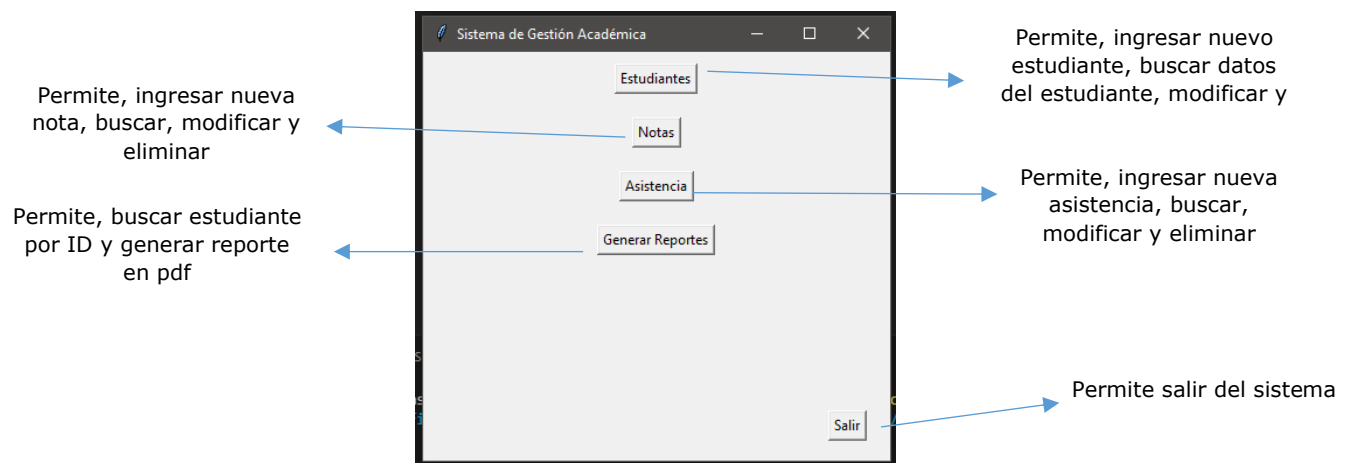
Sistema de Gestión Académica

Estudiantes

Notas

Asistencia

Generar Reportes

Salir

Permite, ingresar nuevo estudiante, buscar datos del estudiante, modificar y

Permite, ingresar nueva nota, buscar, modificar y eliminar

Permite, ingresar nueva asistencia, buscar, modificar y eliminar

Permite, buscar estudiante por ID y generar reporte en pdf

Permite salir del sistema